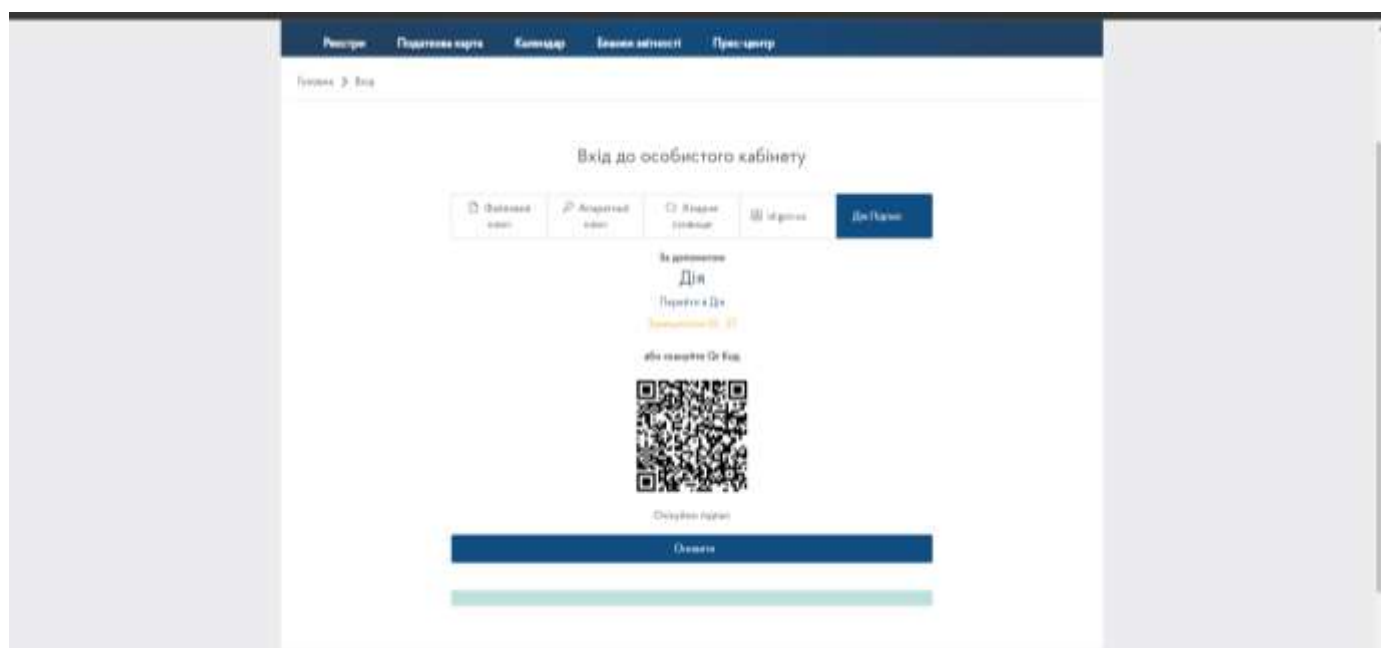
Реєстри Податкова карта Календар Базові звітності Прес-центр

Головна > Вхід

Вхід до особистого кабінету

Файловий ключ | Апаратний ключ | Хмарне сховище | id.gov.ua | Дія.Підпис

За допомогою
Дія
Перейти в Дія
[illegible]

або зіскануйте Qr Код

Очікуйте підпис
Оновити